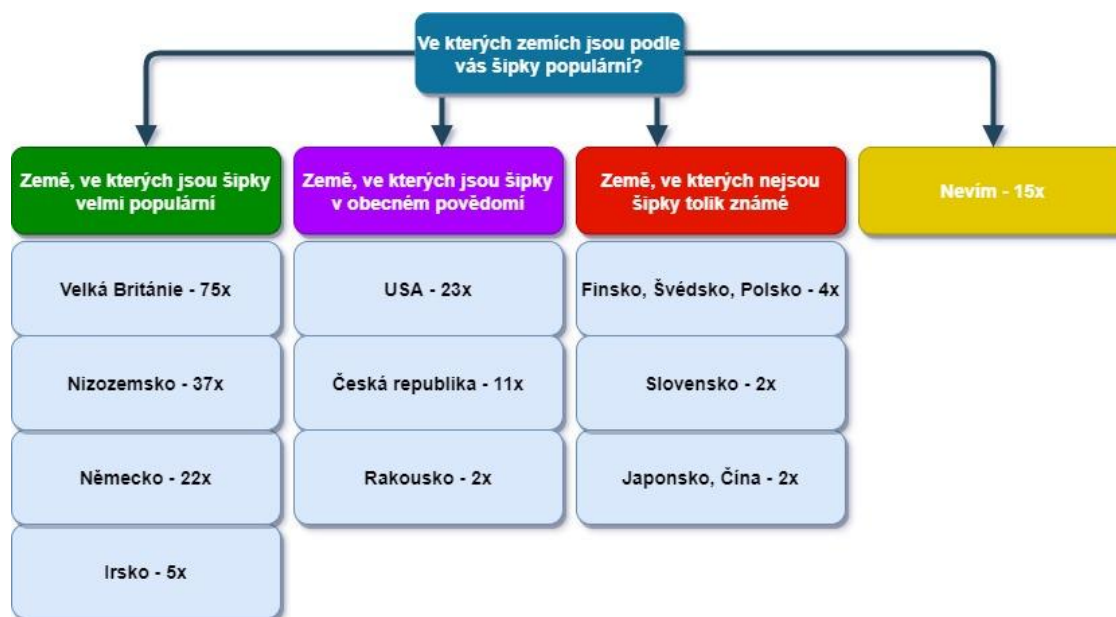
Ve kterých zemích jsou podle vás šipky populární?

Země, ve kterých jsou šipky velmi populární

Velká Británie - 75x

Nizozemsko - 37x

Německo - 22x

Irsko - 5x

Země, ve kterých jsou šipky v obecném povědomí

USA - 23x

Česká republika - 11x

Rakousko - 2x

Země, ve kterých nejsou šipky tolik známé

Finsko, Švédsko, Polsko - 4x

Slovensko - 2x

Japonsko, Čína - 2x

Nevím - 15x